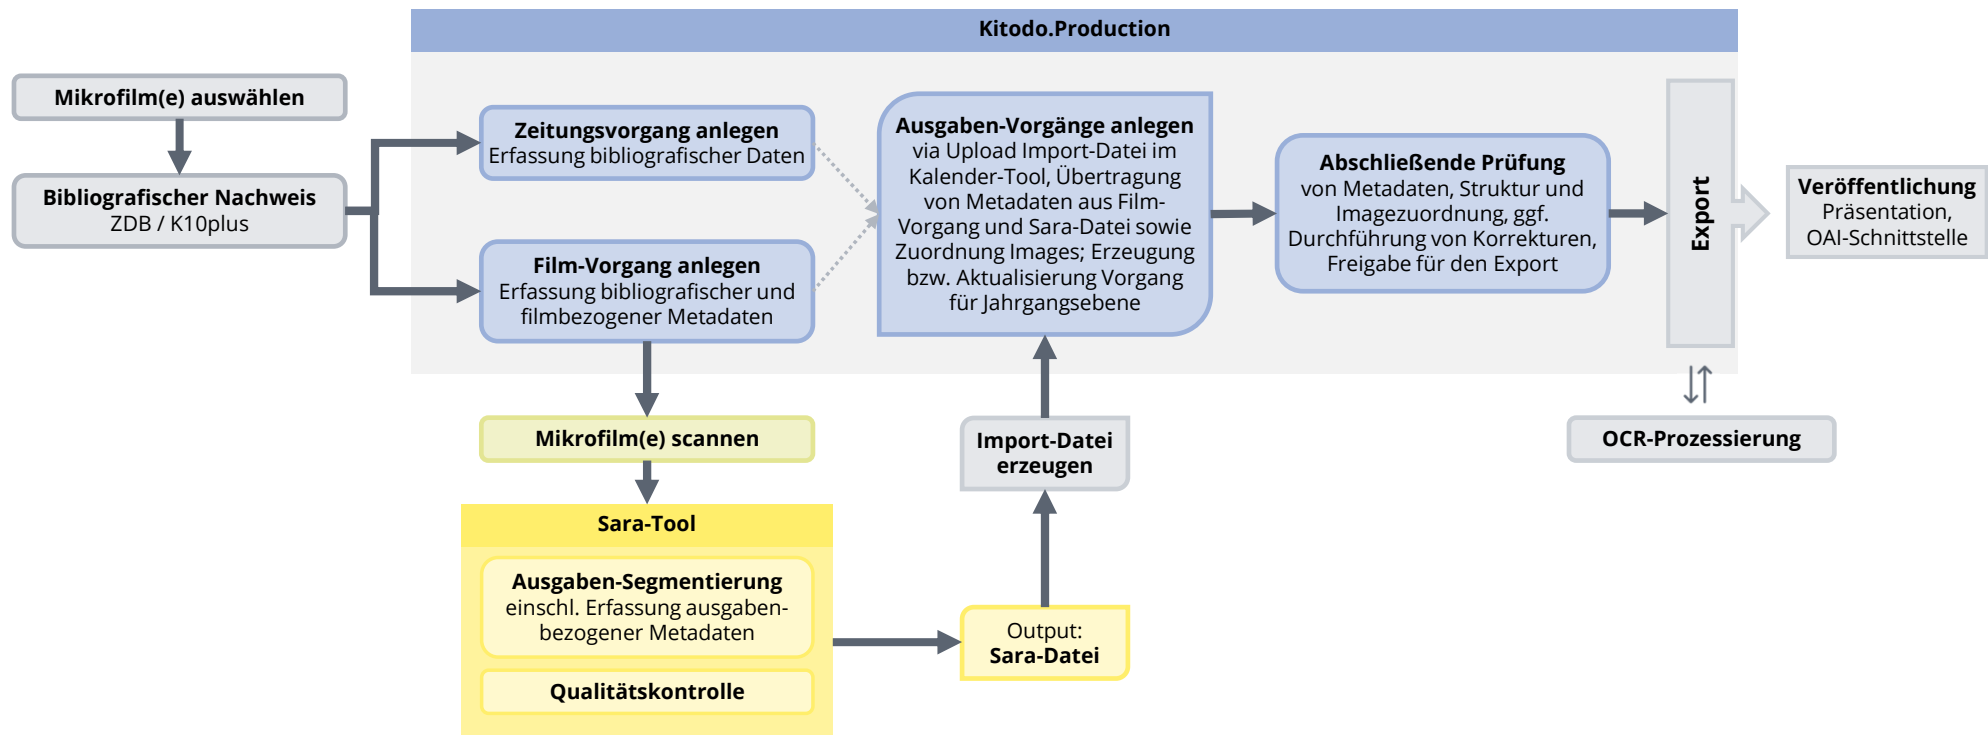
Kitodo.Production

Mikrofilm(e) auswählen

Bibliografischer Nachweis
ZDB / K10plus

Zeitungsvorgang anlegen
Erfassung bibliografischer Daten

Film-Vorgang anlegen
Erfassung bibliografischer und filmbezogener Metadaten

Ausgaben-Vorgänge anlegen
via Upload Import-Datei im Kalender-Tool, Übertragung von Metadaten aus Film-Vorgang und Sara-Datei sowie Zuordnung Images; Erzeugung bzw. Aktualisierung Vorgang für Jahrgangsebene

Abschließende Prüfung
von Metadaten, Struktur und Imagezuordnung, ggf. Durchführung von Korrekturen, Freigabe für den Export

Export

Veröffentlichung
Präsentation, OAI-Schnittstelle

OCR-Prozessierung

Mikrofilm(e) scannen

Import-Datei erzeugen

Sara-Tool

Ausgaben-Segmentierung
einschl. Erfassung ausgabenbezogener Metadaten

Qualitätskontrolle

Output:
Sara-Datei